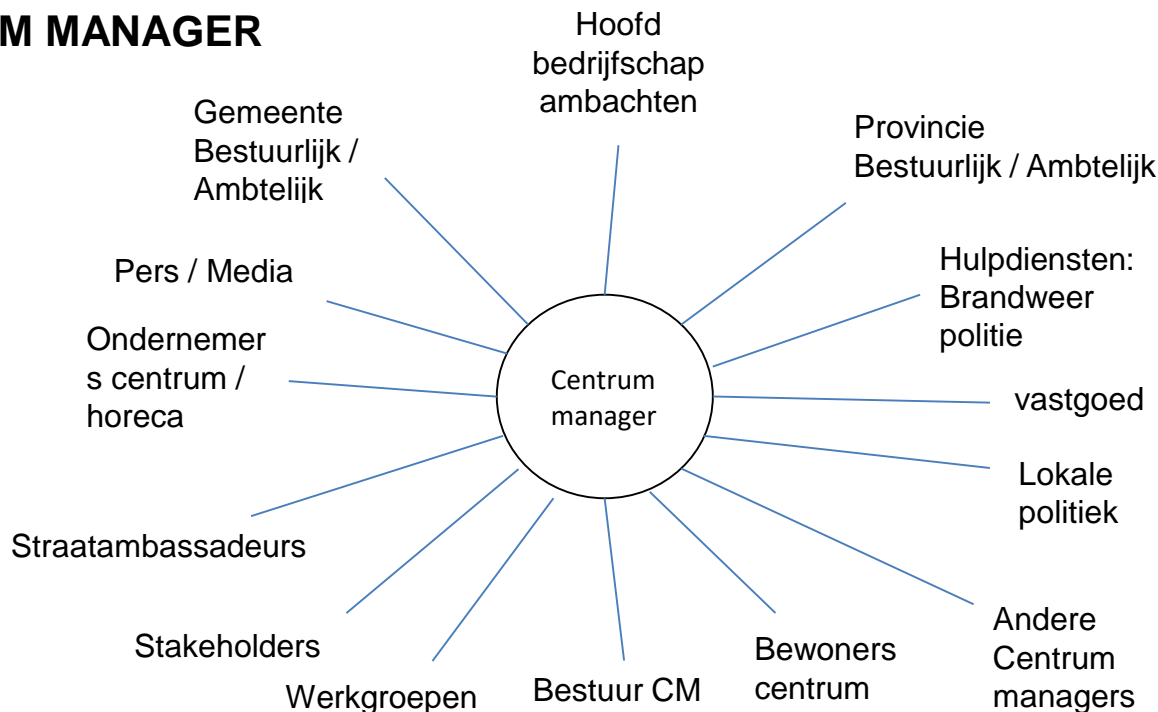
M MANAGER

Centrum manager

Hoofd bedrijfschap ambachten

Provincie Bestuurlijk / Ambtelijk

Hulpdiensten: Brandweer politie

vastgoed

Lokale politiek

Andere Centrum managers

Bewoners centrum

Bestuur CM

Werkgroepen

Stakeholders

Straatambassadeurs

Ondernemers centrum / horeca

Pers / Media

Gemeente Bestuurlijk / Ambtelijk